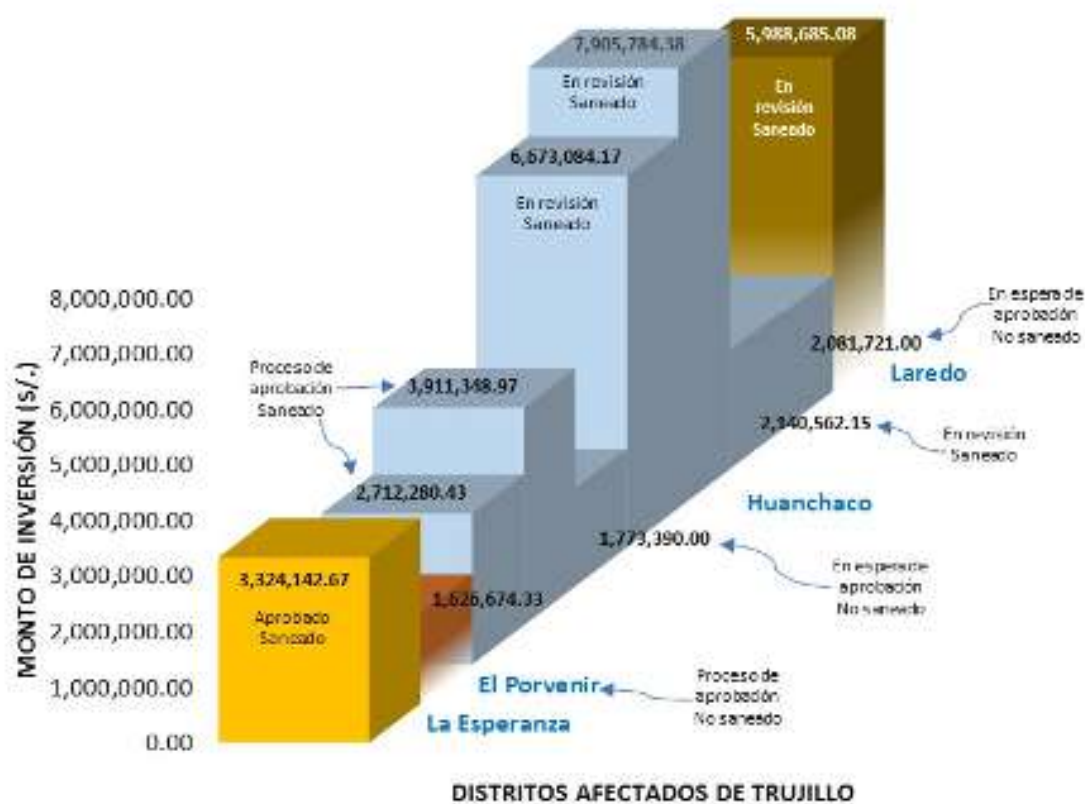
7,905,784.38
En revisión Saneado

5,988,685.08
En revisión Saneado

6,673,084.17
En revisión Saneado

8,000,000.00
7,000,000.00
6,000,000.00
5,000,000.00
4,000,000.00
3,000,000.00
2,000,000.00
1,000,000.00
0.00

MONTO DE INVERSIÓN (S/.)

En espera de aprobación No saneado
2,081,721.00
Laredo

Proceso de aprobación Saneado
3,911,348.97

2,340,562.15
En revisión Saneado

2,712,280.43

Huanchaco

1,773,390.00
En espera de aprobación No saneado

3,324,142.67
Aprobado Saneado

1,626,674.33

El Porvenir
Proceso de aprobación No saneado

La Esperanza

DISTRITOS AFECTADOS DE TRUJILLO